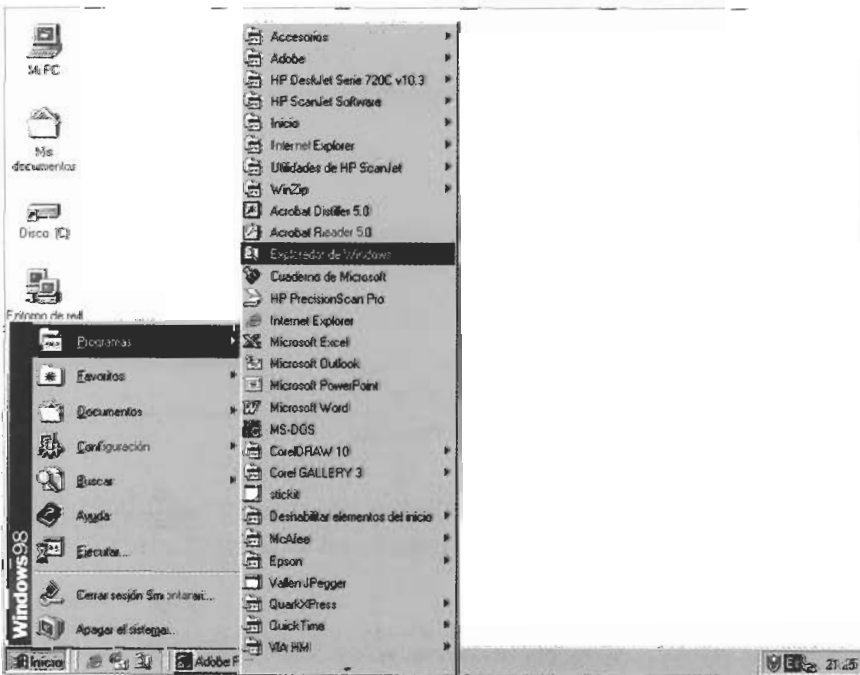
Mi PC

Mis documentos

Disco (C:)

Entorno de red

Programas

Favoritos

Documentos

Configuración

Buscar

Ayuda

Ejecutar...

Cerrar sesión Sm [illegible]...

Apagar el sistema...

Windows98

Inicio

Adobe F

Accesorios
Adobe
HP DeskJet Serie 720C v10.3
HP ScanJet Software
Inicio
Internet Explorer
Utilidades de HP ScanJet
WinZip
Acrobat Distiller 5.0
Acrobat Reader 5.0
Explorador de Windows
Cuaderno de Microsoft
HP PrecisionScan Pro
Internet Explorer
Microsoft Excel
Microsoft Outlook
Microsoft PowerPoint
Microsoft Word
MS-DOS
CorelDRAW 10
Corel GALLERY 3
stickit
Deshabilitar elementos del inicio
McAfee
Epson
Vallen JPegger
QuarkXPress
QuickTime
VIA HMI

21:25